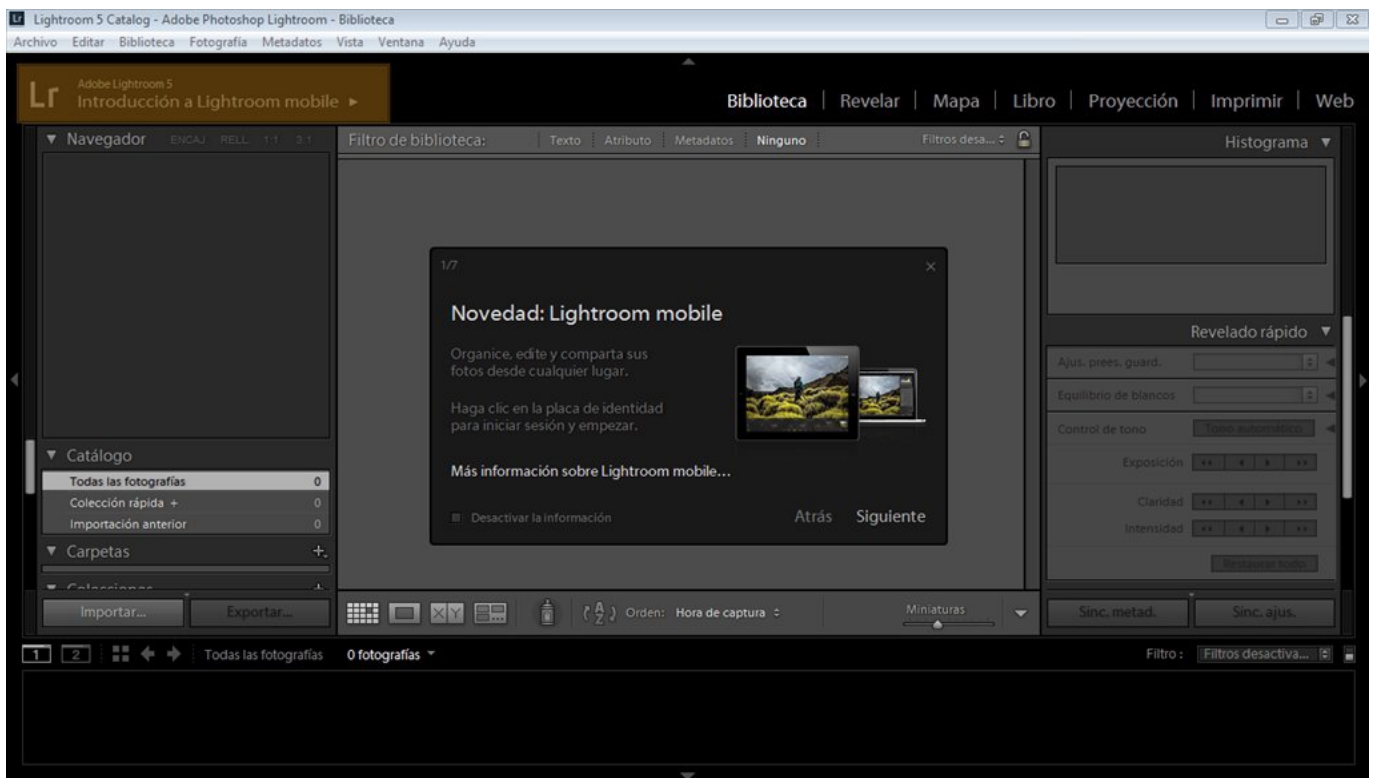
Lightroom 5 Catalog - Adobe Photoshop Lightroom - Biblioteca
Archivo Editar Biblioteca Fotografía Metadatos Vista Ventana Ayuda

Lr Adobe Lightroom 5
Introducción a Lightroom mobile ►

Biblioteca | Revelar | Mapa | Libro | Proyección | Imprimir | Web

▼ Navegador ENCAJ RELL 1:1 3:1

Filtro de biblioteca: Texto Atributo Metadatos Ninguno Filtros desa... ÷

Histograma ▼

1/7
×
Novedad: Lightroom mobile

Organice, edite y comparta sus fotos desde cualquier lugar.

Haga clic en la placa de identidad para iniciar sesión y empezar.

Más información sobre Lightroom mobile...

Desactivar la información Atrás Siguiente

Revelado rápido ▼
Ajus. prees. guard.
Equilibrio de blancos
Control de tono Tono automático
Exposición
Claridad
Intensidad
Restaurar todo

▼ Catálogo
| | |
|---|---|
| Todas las fotografías | 0 |
| Colección rápida + | 0 |
| Importación anterior | 0 |

▼ Carpetas +
▼ Colecciones +

Importar... Exportar...

Orden: Hora de captura ÷ Miniaturas

Sinc. metad. Sinc. ajus.

1 2 Todas las fotografías 0 fotografías ▼ Filtro : Filtros desactiva...